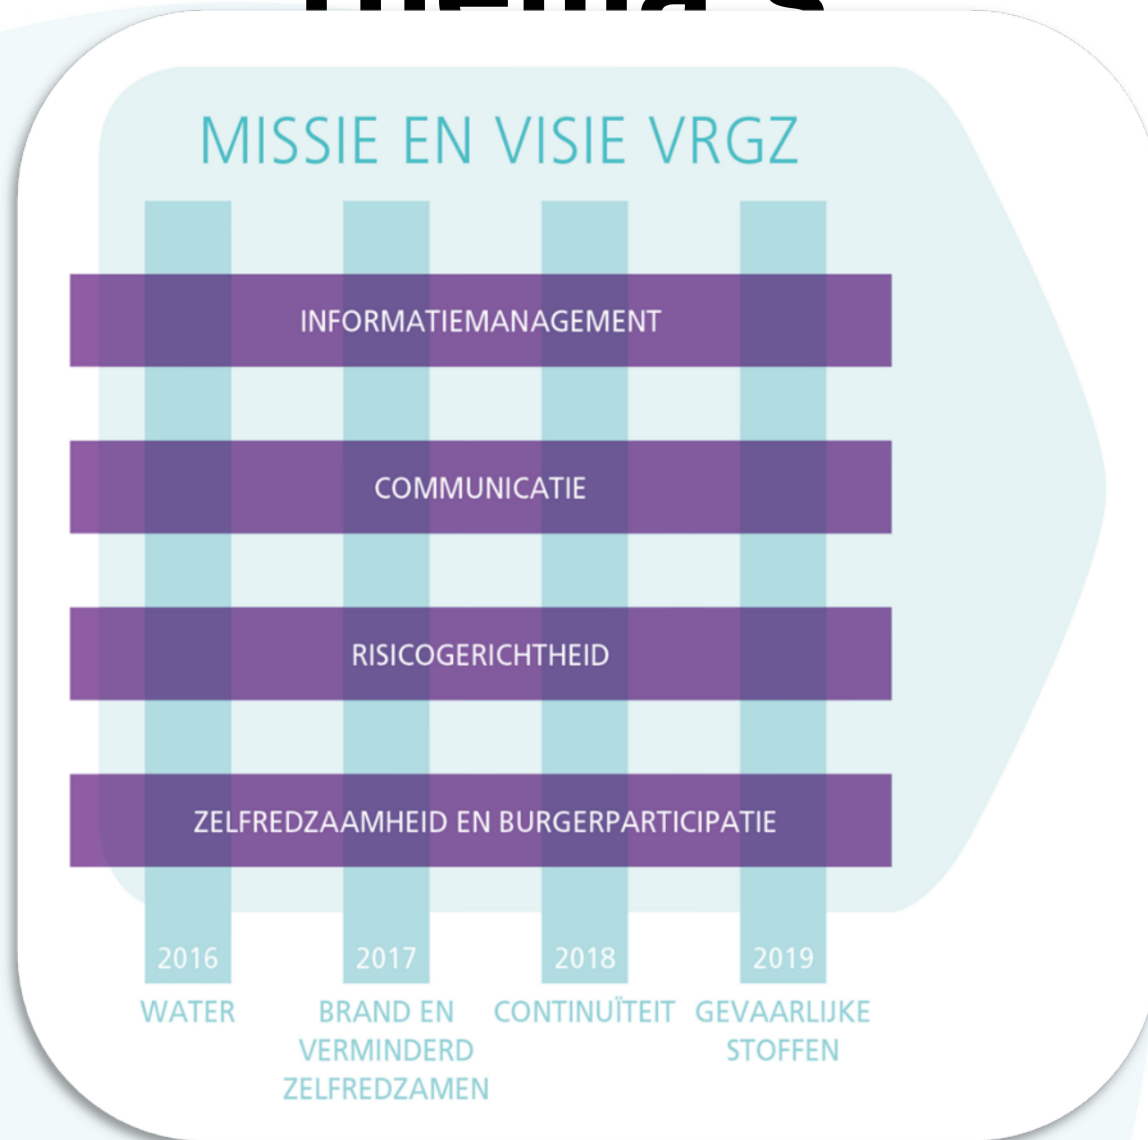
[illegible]

MISSIE EN VISIE VRGZ

INFORMATIEMANAGEMENT

COMMUNICATIE

RISICOGERICHTHEID

ZELFREDZAAMHEID EN BURGERPARTICIPATIE

2016
WATER

2017
BRAND EN VERMINDERD ZELFREDZAMEN

2018
CONTINUÏTEIT

2019
GEVAARLIJKE STOFFEN